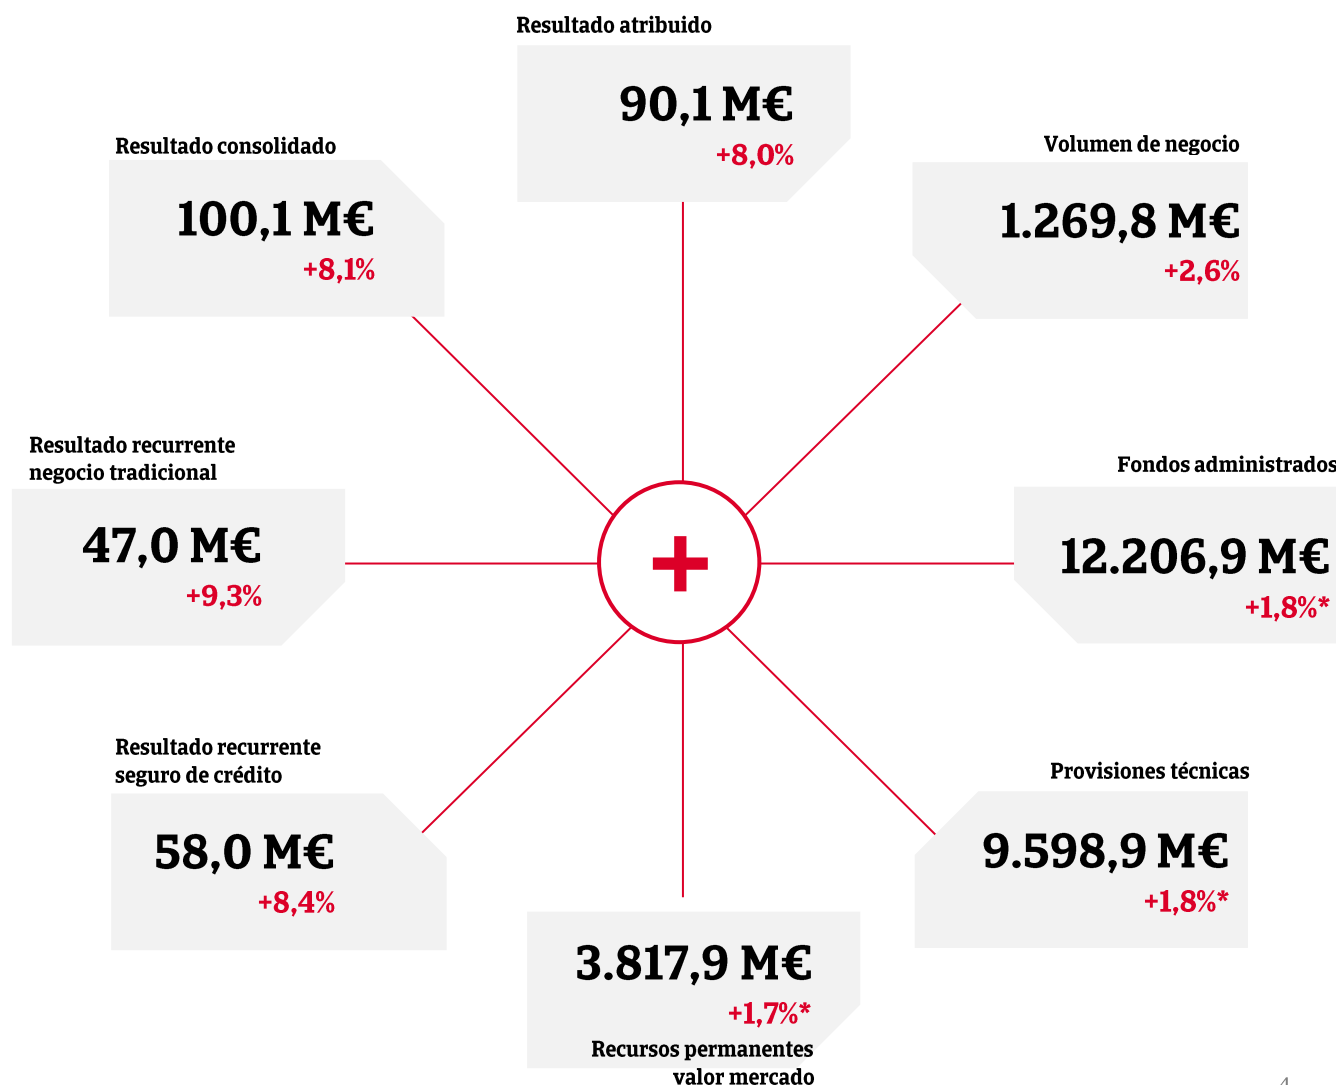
Resultado atribuido
90,1 M€
+8,0%

Resultado consolidado
100,1 M€
+8,1%

Volumen de negocio
1.269,8 M€
+2,6%

Resultado recurrente negocio tradicional
47,0 M€
+9,3%

Fondos administrados
12.206,9 M€
+1,8%*

Resultado recurrente seguro de crédito
58,0 M€
+8,4%

Provisiones técnicas
9.598,9 M€
+1,8%*

3.817,9 M€
+1,7%*
Recursos permanentes valor mercado